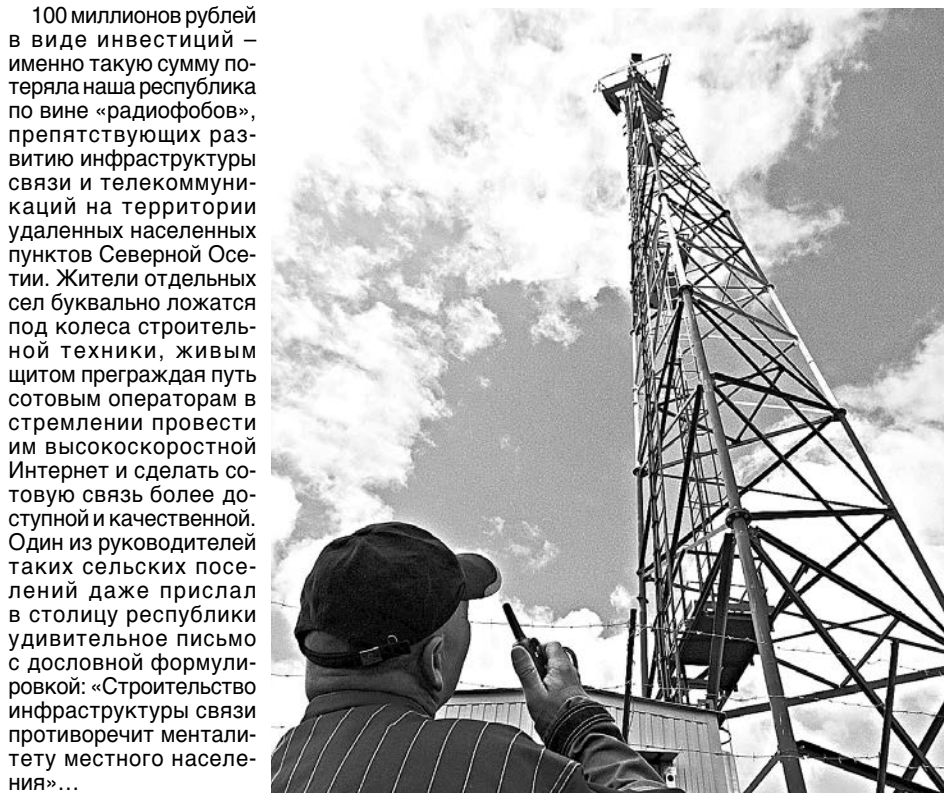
100 миллионов рублей в виде инвестиций – именно такую сумму потеряла наша республика по вине «радиофобов», препятствующих развитию инфраструктуры связи и телекоммуникаций на территории удаленных населенных пунктов Северной Осетии. Жители отдельных сел буквально ложатся под колеса строительной техники, живым щитом преграждая путь сотовым операторам в стремлении провести им высокоскоростной Интернет и сделать сотовую связь более доступной и качественной. Один из руководителей таких сельских поселений даже прислал в столицу республики удивительное письмо с дословной формулировкой: «Строительство инфраструктуры связи противоречит менталитету местного населения»…